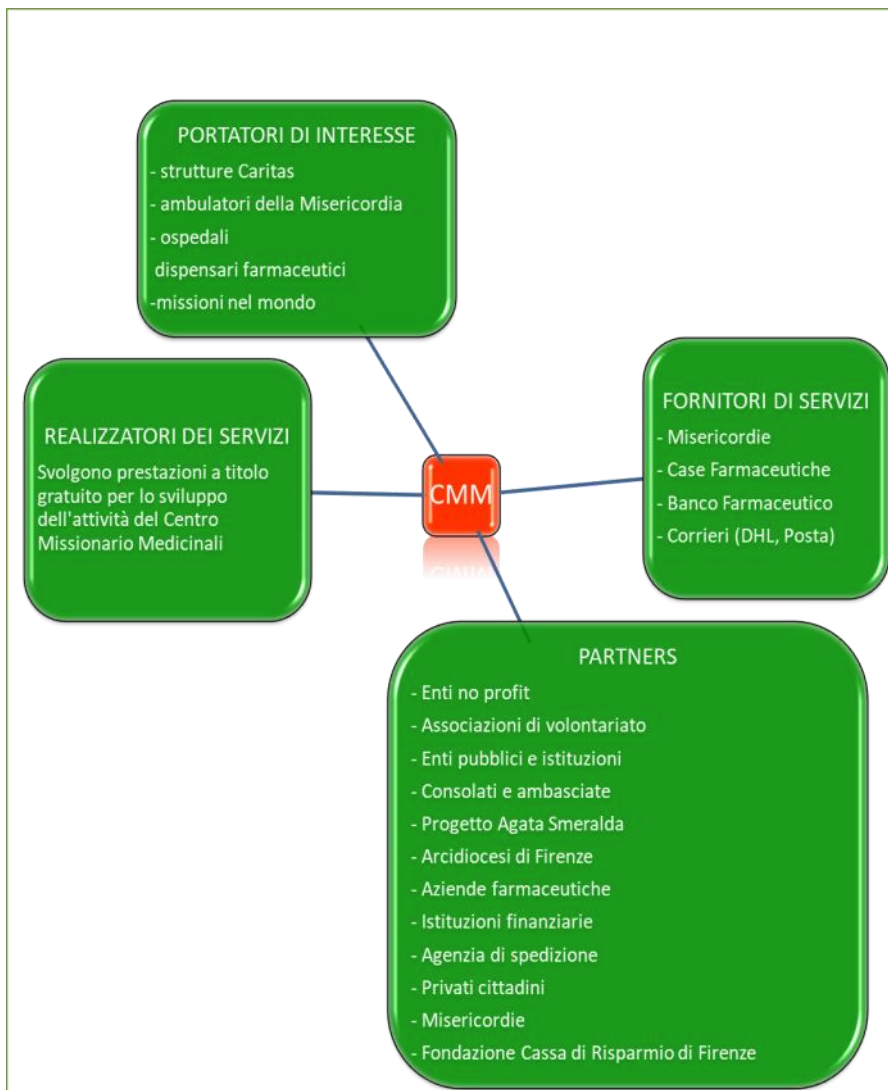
PORTATORI DI INTERESSE
- strutture Caritas
- ambulatori della Misericordia
- ospedali
dispensari farmaceutici
-missioni nel mondo

REALIZZATORI DEI SERVIZI
Svolgono prestazioni a titolo gratuito per lo sviluppo dell'attività del Centro Missionario Medicinali

CMM

FORNITORI DI SERVIZI
- Misericordie
- Case Farmaceutiche
- Banco Farmaceutico
- Corrieri (DHL, Posta)

PARTNERS
- Enti no profit
- Associazioni di volontariato
- Enti pubblici e istituzioni
- Consolati e ambasciate
- Progetto Agata Smeralda
- Arcidiocesi di Firenze
- Aziende farmaceutiche
- Istituzioni finanziarie
- Agenzia di spedizione
- Privati cittadini
- Misericordie
- Fondazione Cassa di Risparmio di Firenze